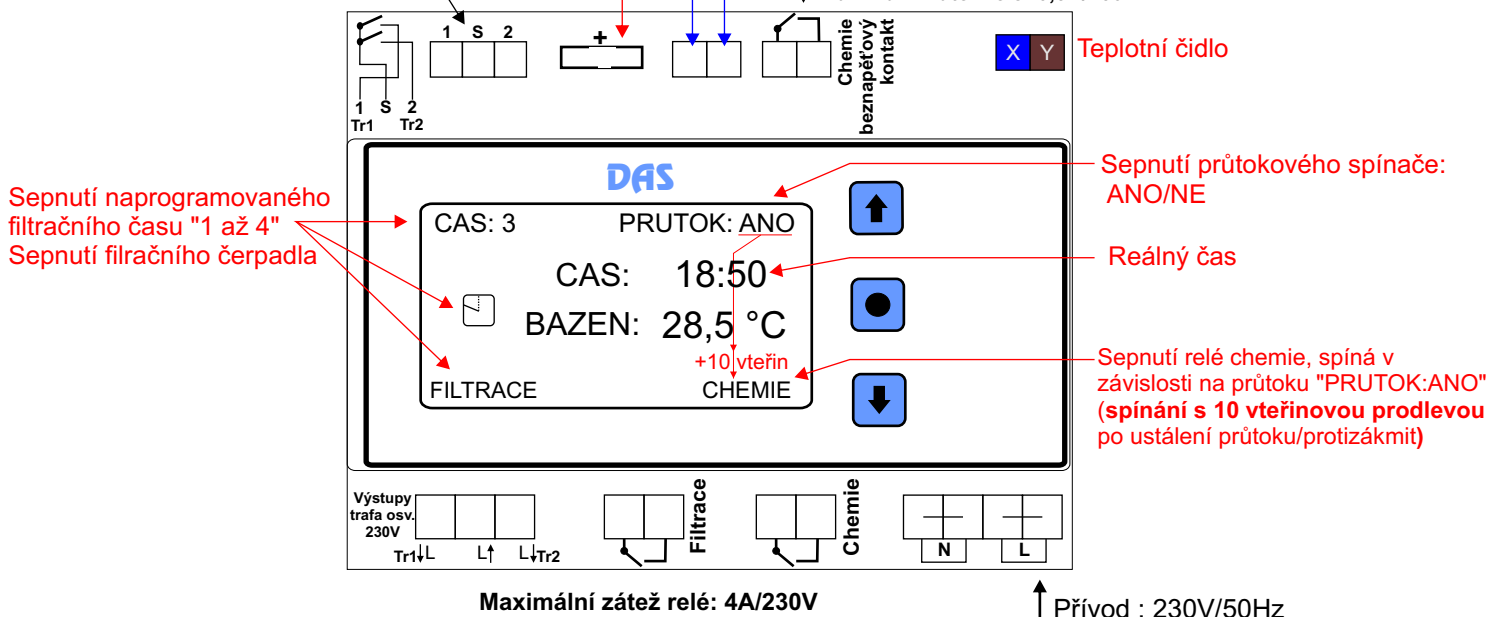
1 S 2

+

Chemie beznapěťový kontakt

X Y Teplotní čidlo

1 S 2
Tr1 Tr2

DAS

Sepnutí naprogramovaného filtračního času "1 až 4"
Sepnutí filračního čerpadla

CAS: 3 PRUTOK: ANO

Sepnutí průtokového spínače: ANO/NE

CAS: 18:50

Reálný čas

BAZEN: 28,5 °C

+10 vteřin

FILTRACE CHEMIE

Sepnutí relé chemie, spíná v závislosti na průtoku "PRUTOK:ANO" (**spínání s 10 vteřinovou prodlevou** po ustálení průtoku/protizákmit**)**

Výstupy trafa osv. 230V
Tr1↓L L↑ L↓Tr2

Filtrace

Chemie

N L

**Maximální zátež relé: 4A/230V**

Přívod : 230V/50Hz